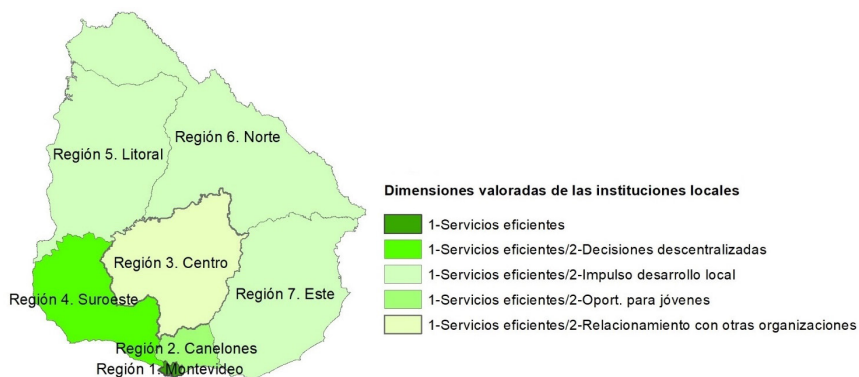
Región 6. Norte

Región 5. Litoral

Región 3. Centro

Región 4. Suroeste

Región 7. Este

Región 2. Canelones

Región 1. Montevideo

Dimensiones valoradas de las instituciones locales

1-Servicios eficientes

1-Servicios eficientes/2-Decisiones descentralizadas

1-Servicios eficientes/2-Impulso desarrollo local

1-Servicios eficientes/2-Oport. para jóvenes

1-Servicios eficientes/2-Relacionamiento con otras organizaciones